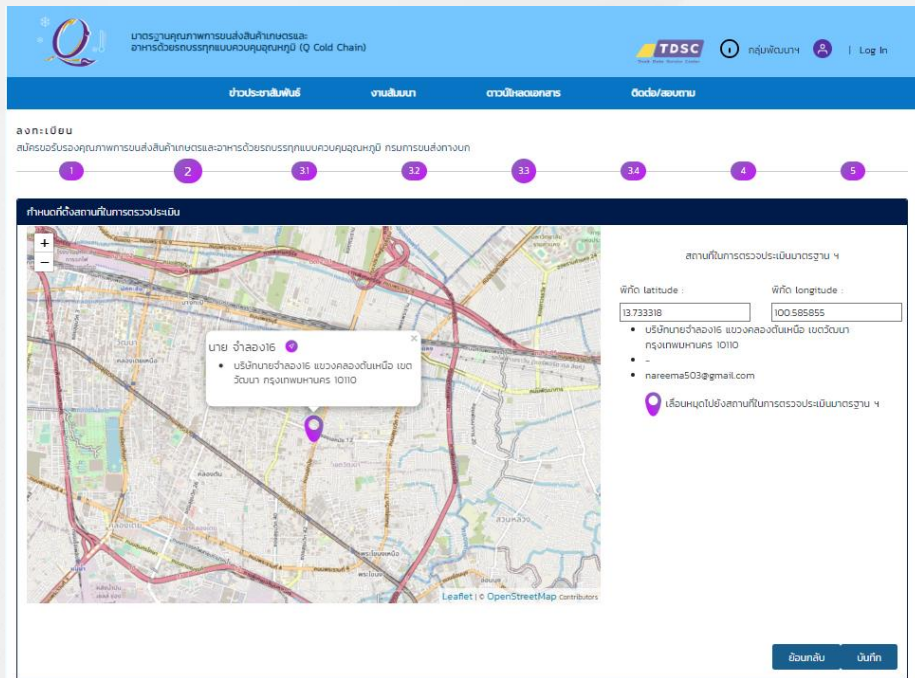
มาตรฐานคุณภาพการขนส่งสินค้าเกษตรและ
อาหารด้วยรถบรรทุกแบบควบคุมอุณหภูมิ (Q Cold Chain)

TDSC

กลุ่มพัฒนาฯ | Log In

ข่าวประชาสัมพันธ์ งานสัมมนา ดาวน์โหลดเอกสาร ติดต่อ/สอบถาม

ลงทะเบียน
สมัครขอรับรองคุณภาพการขนส่งสินค้าเกษตรและอาหารด้วยรถบรรทุกแบบควบคุมอุณหภูมิ กรมการขนส่งทางบก

1 2 3.1 3.2 3.3 3.4 4 5

กำหนดที่ตั้งสถานที่ในการตรวจประเมิน

+
−

นาย จำลอง16
• บริษัทนายจำลอง16 แขวงคลองตันเหนือ เขตวัฒนา กรุงเทพมหานคร 10110

Leaflet | © OpenStreetMap contributors

สถานที่ในการตรวจประเมินมาตรฐาน ฯ

พิกัด latitude :
13.733318

พิกัด longitude :
100.585855

• บริษัทนายจำลอง16 แขวงคลองตันเหนือ เขตวัฒนา กรุงเทพมหานคร 10110
• -
• nareema503@gmail.com

เลื่อนหมุดไปยังสถานที่ในการตรวจประเมินมาตรฐาน ฯ

ย้อนกลับ บันทึก